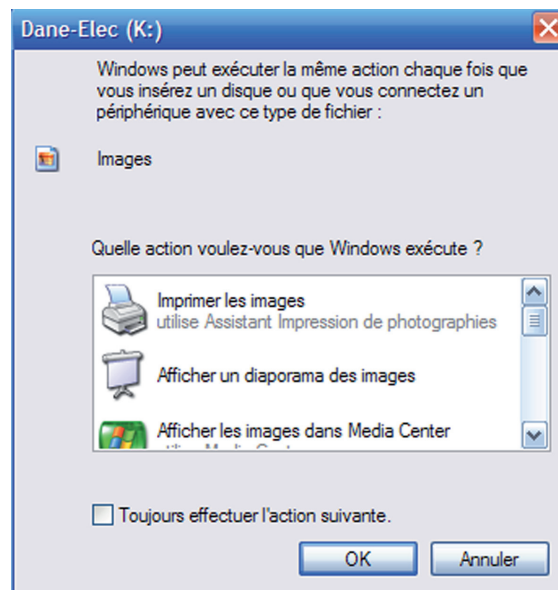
Dane-Elec (K:)

Windows peut exécuter la même action chaque fois que vous insérez un disque ou que vous connectez un périphérique avec ce type de fichier :

Images

Quelle action voulez-vous que Windows exécute ?

Imprimer les images
utilise Assistant Impression de photographies

Afficher un diaporama des images

Afficher les images dans Media Center
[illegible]

Toujours effectuer l'action suivante.

OK
Annuler